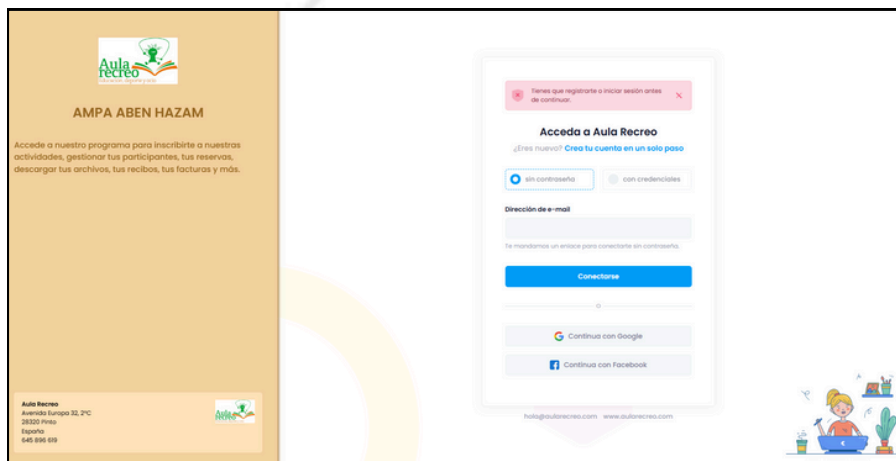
Aula recreo
Educación y Tiempo libre

AMPA ABEN HAZAM

Accede a nuestro programa para inscribirte a nuestras actividades, gestionar tus participantes, tus reservas, descargar tus archivos, tus recibos, tus facturas y más.

Aula Recreo
Avenida Europa 32, 2ºC
28320 Pinto
España
645 896 619

Aula recreo

Tienes que registrarte o iniciar sesión antes de continuar.

Acceda a Aula Recreo
¿Eres nuevo? Crea tu cuenta en un solo paso

sin contraseña
con credenciales

Dirección de e-mail

Te mandamos un enlace para conectarte sin contraseña.

Conectarse

o

Continua con Google

Continua con Facebook

hola@aularecreo.com www.aularecreo.com